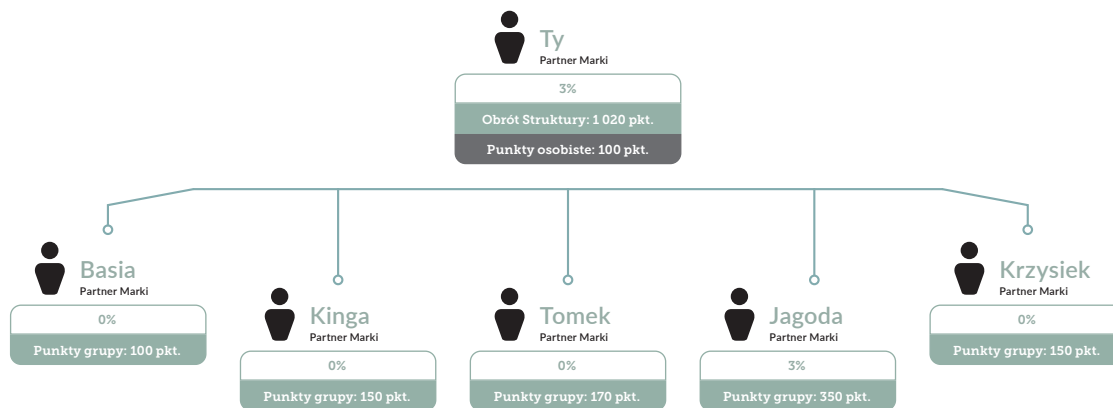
Ty
Partner Marki

3%

Obrót Struktury: 1 020 pkt.

Punkty osobiste: 100 pkt.

Basia
Partner Marki

0%

Punkty grupy: 100 pkt.

Kinga
Partner Marki

0%

Punkty grupy: 150 pkt.

Tomek
Partner Marki

0%

Punkty grupy: 170 pkt.

Jagoda
Partner Marki

3%

Punkty grupy: 350 pkt.

Krzysiek
Partner Marki

0%

Punkty grupy: 150 pkt.